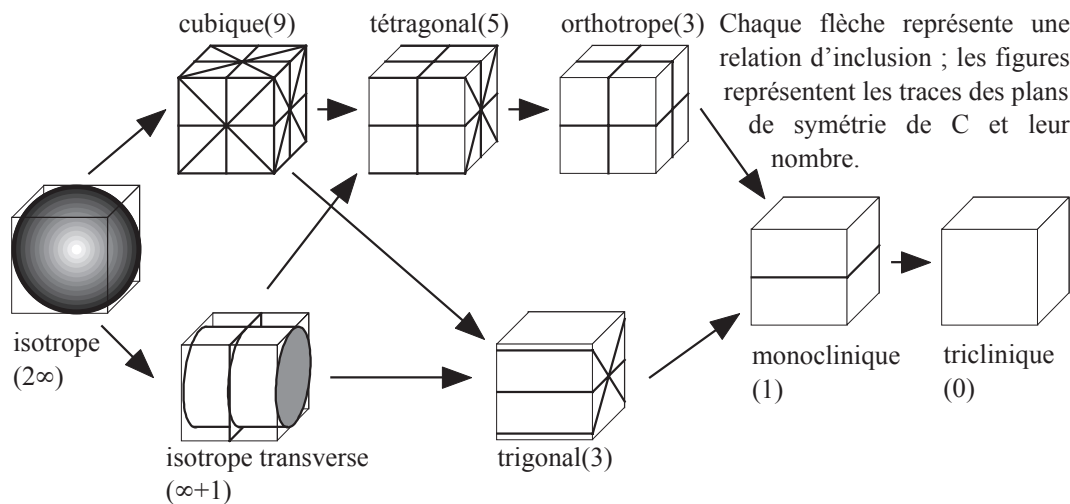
cubique(9)

tétragonal(5)

orthotrope(3)

Chaque flèche représente une relation d'inclusion ; les figures représentent les traces des plans de symétrie de C et leur nombre.

isotrope
(2∞)

monoclinique
(1)

triclinique
(0)

isotrope transverse
(∞+1)

trigonal(3)